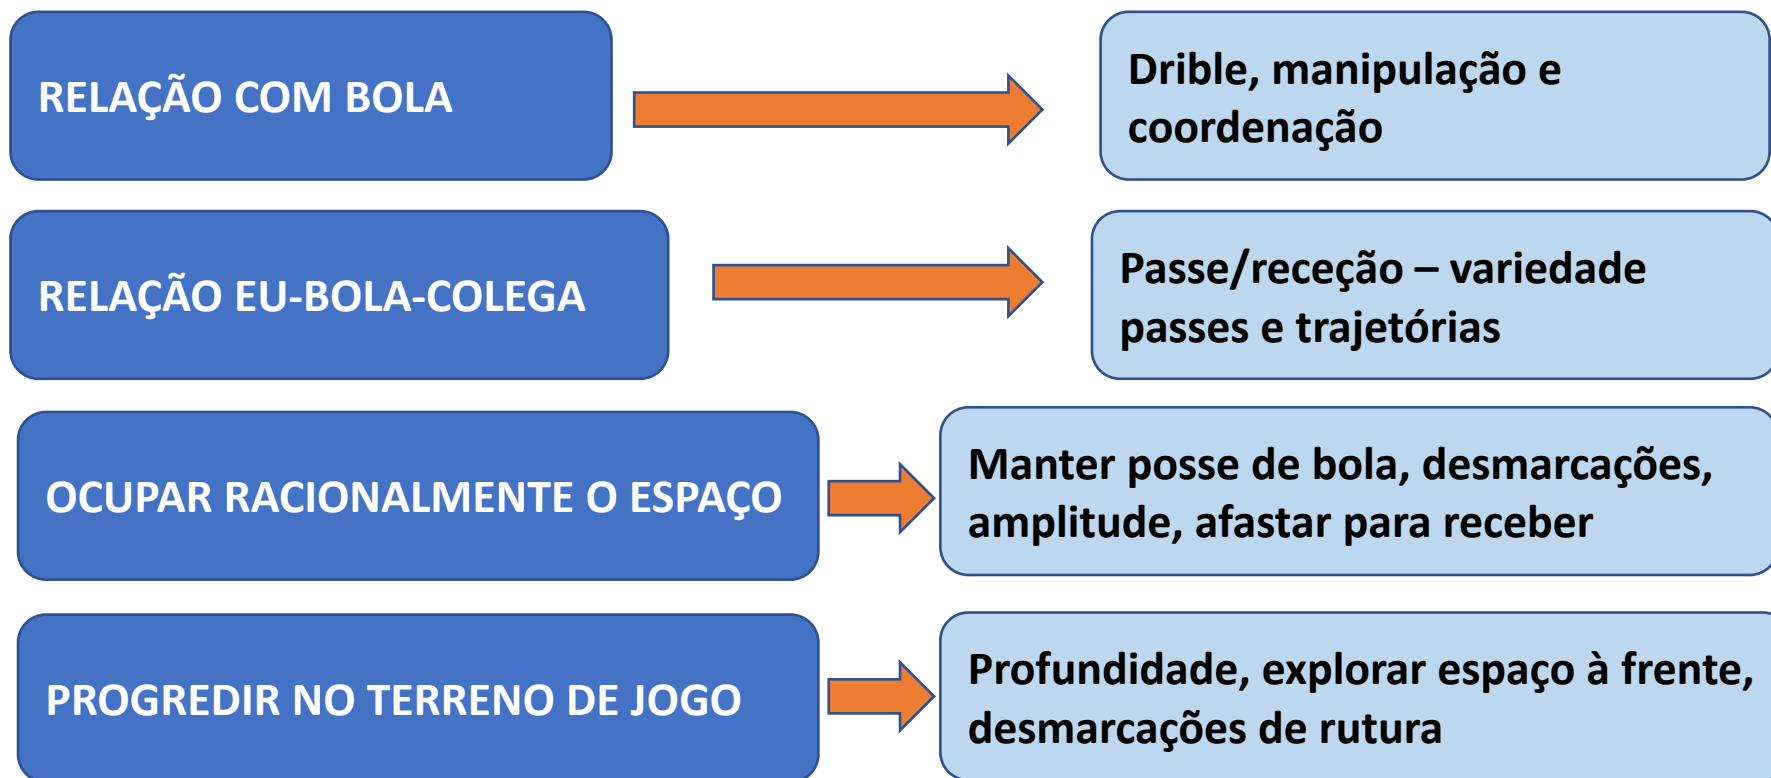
RELAÇÃO COM BOLA

Drible, manipulação e coordenação

RELAÇÃO EU-BOLA-COLEGA

Passe/receção – variedade passes e trajetórias

OCUPAR RACIONALMENTE O ESPAÇO

Manter posse de bola, desmarcações, amplitude, afastar para receber

PROGREDIR NO TERRENO DE JOGO

Profundidade, explorar espaço à frente, desmarcações de rutura